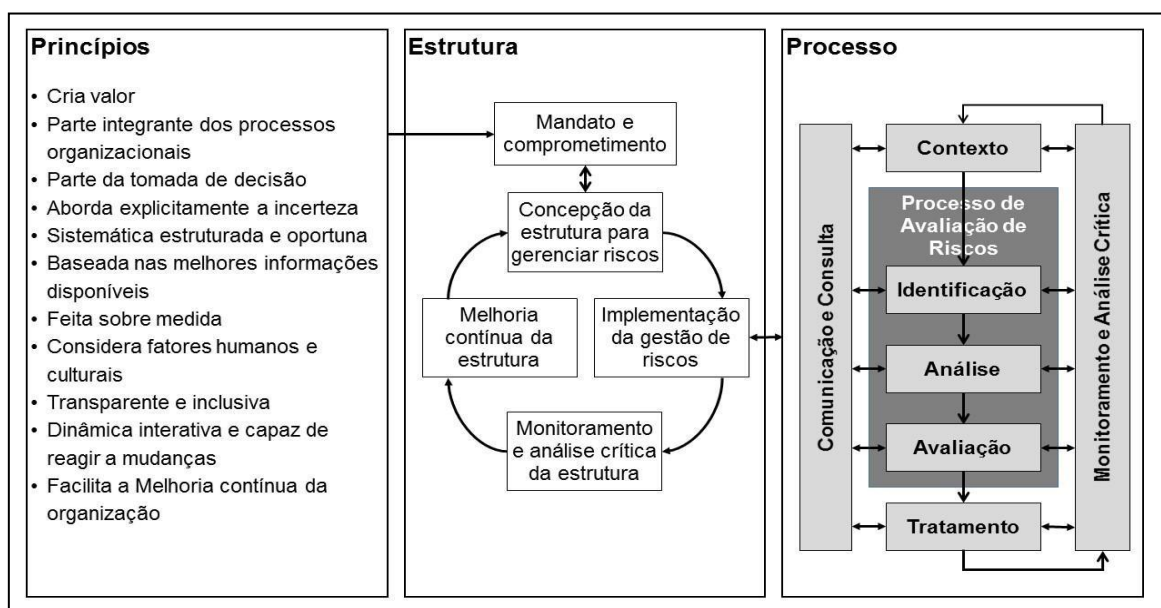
Princípios

- Cria valor
- Parte integrante dos processos organizacionais
- Parte da tomada de decisão
- Aborda explicitamente a incerteza
- Sistemática estruturada e oportuna
- Baseada nas melhores informações disponíveis
- Feita sobre medida
- Considera fatores humanos e culturais
- Transparente e inclusiva
- Dinâmica interativa e capaz de reagir a mudanças
- Facilita a Melhoria contínua da organização

Estrutura

Mandato e comprometimento

Concepção da estrutura para gerenciar riscos

Implementação da gestão de riscos

Monitoramento e análise crítica da estrutura

Melhoria contínua da estrutura

Processo

Comunicação e Consulta

Contexto

Processo de Avaliação de Riscos

Identificação

Análise

Avaliação

Tratamento

Monitoramento e Análise Crítica